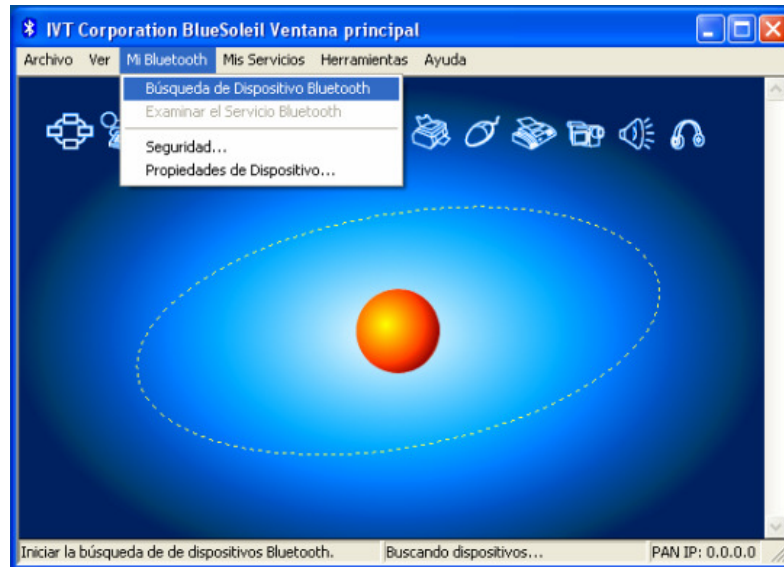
IVT Corporation BlueSoleil Ventana principal

Archivo Ver Mi Bluetooth Mis Servicios Herramientas Ayuda

Búsqueda de Dispositivo Bluetooth
Examinar el Servicio Bluetooth
Seguridad...
Propiedades de Dispositivo...

Iniciar la búsqueda de de dispositivos Bluetooth. Buscando dispositivos... PAN IP: 0.0.0.0